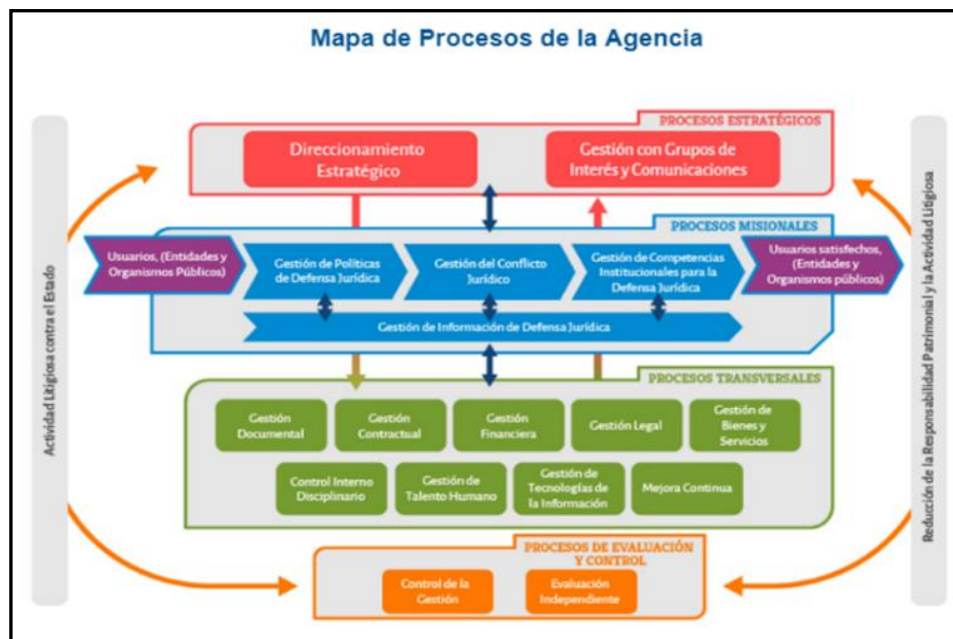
Mapa de Procesos de la Agencia

PROCESOS ESTRATÉGICOS

Direccionamiento Estratégico

Gestión con Grupos de Interés y Comunicaciones

PROCESOS MISIONALES

Usuarios, (Entidades y Organismos Públicos)

Gestión de Políticas de Defensa Jurídica

Gestión del Conflicto Jurídico

Gestión de Competencias Institucionales para la Defensa Jurídica

Usuarios satisfechos, (Entidades y Organismos públicos)

Gestión de Información de Defensa Jurídica

PROCESOS TRANSVERSALES

Gestión Documental

Gestión Contractual

Gestión Financiera

Gestión Legal

Gestión de Bienes y Servicios

Control Interno Disciplinario

Gestión de Talento Humano

Gestión de Tecnologías de la Información

Mejora Continua

PROCESOS DE EVALUACIÓN Y CONTROL

Control de la Gestión

Evaluación Independiente

Actividad Litigiosa contra el Estado

Reducción de la Responsabilidad Patrimonial y la Actividad Litigiosa